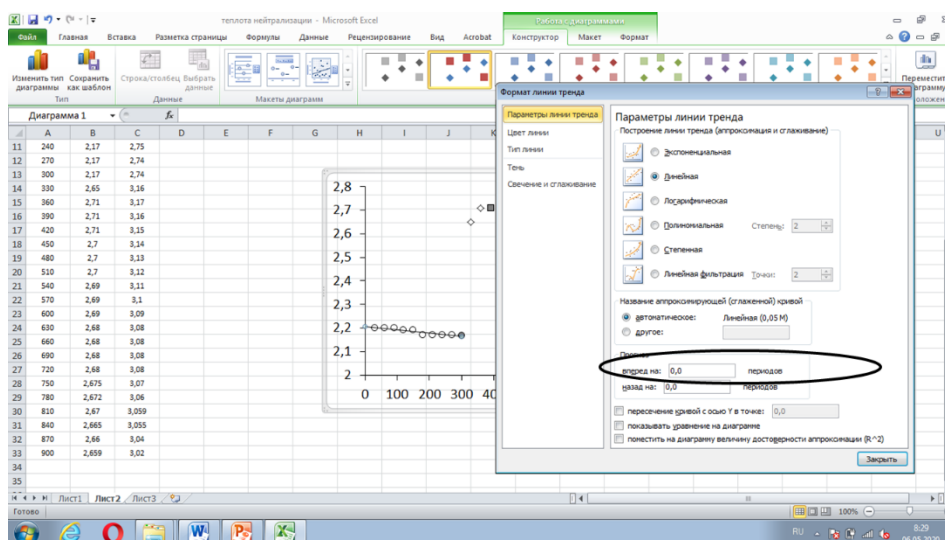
теплота нейтрализации - Microsoft Excel

Работа с диаграммами

Файл Главная Вставка Разметка страницы Формулы Данные Рецензирование Вид Acrobat Конструктор Макет Формат

Изменить тип диаграммы Сохранить как шаблон Строка/столбец Выбрать данные Переместить диаграмму

Тип Данные Макеты диаграмм Положение

Диаграмма 1 $f_x$

| | A | B | C |
|---|---|---|---|
| 11 | 240 | 2,17 | 2,75 |
| 12 | 270 | 2,17 | 2,74 |
| 13 | 300 | 2,17 | 2,74 |
| 14 | 330 | 2,65 | 3,16 |
| 15 | 360 | 2,71 | 3,17 |
| 16 | 390 | 2,71 | 3,16 |
| 17 | 420 | 2,71 | 3,15 |
| 18 | 450 | 2,7 | 3,14 |
| 19 | 480 | 2,7 | 3,13 |
| 20 | 510 | 2,7 | 3,12 |
| 21 | 540 | 2,69 | 3,11 |
| 22 | 570 | 2,69 | 3,1 |
| 23 | 600 | 2,69 | 3,09 |
| 24 | 630 | 2,68 | 3,08 |
| 25 | 660 | 2,68 | 3,08 |
| 26 | 690 | 2,68 | 3,08 |
| 27 | 720 | 2,68 | 3,08 |
| 28 | 750 | 2,675 | 3,07 |
| 29 | 780 | 2,672 | 3,06 |
| 30 | 810 | 2,67 | 3,059 |
| 31 | 840 | 2,665 | 3,055 |
| 32 | 870 | 2,66 | 3,04 |
| 33 | 900 | 2,659 | 3,02 |

2,8
2,7
2,6
2,5
2,4
2,3
2,2
2,1
2
0 100 200 300 40

Формат линии тренда

Параметры линии тренда
Цвет линии
Тип линии
Тень
Свечение и сглаживание

Параметры линии тренда
Построение линии тренда (аппроксимация и сглаживание)
Экспоненциальная
Линейная
Логарифмическая
Полиномиальная Степень: 2
Степенная
Линейная фильтрация Точки: 2

Название аппроксимирующей (сглаженной) кривой
автоматическое: Линейная (0,05 М)
другое:

Прогноз
вперед на: 0,0 периодов
назад на: 0,0 периодов

пересечение кривой с осью Y в точке: 0,0
показывать уравнение на диаграмме
поместить на диаграмму величину достоверности аппроксимации (R^2)

Закрыть

Лист1 Лист2 Лист3

Готово 100%

RU 8:29